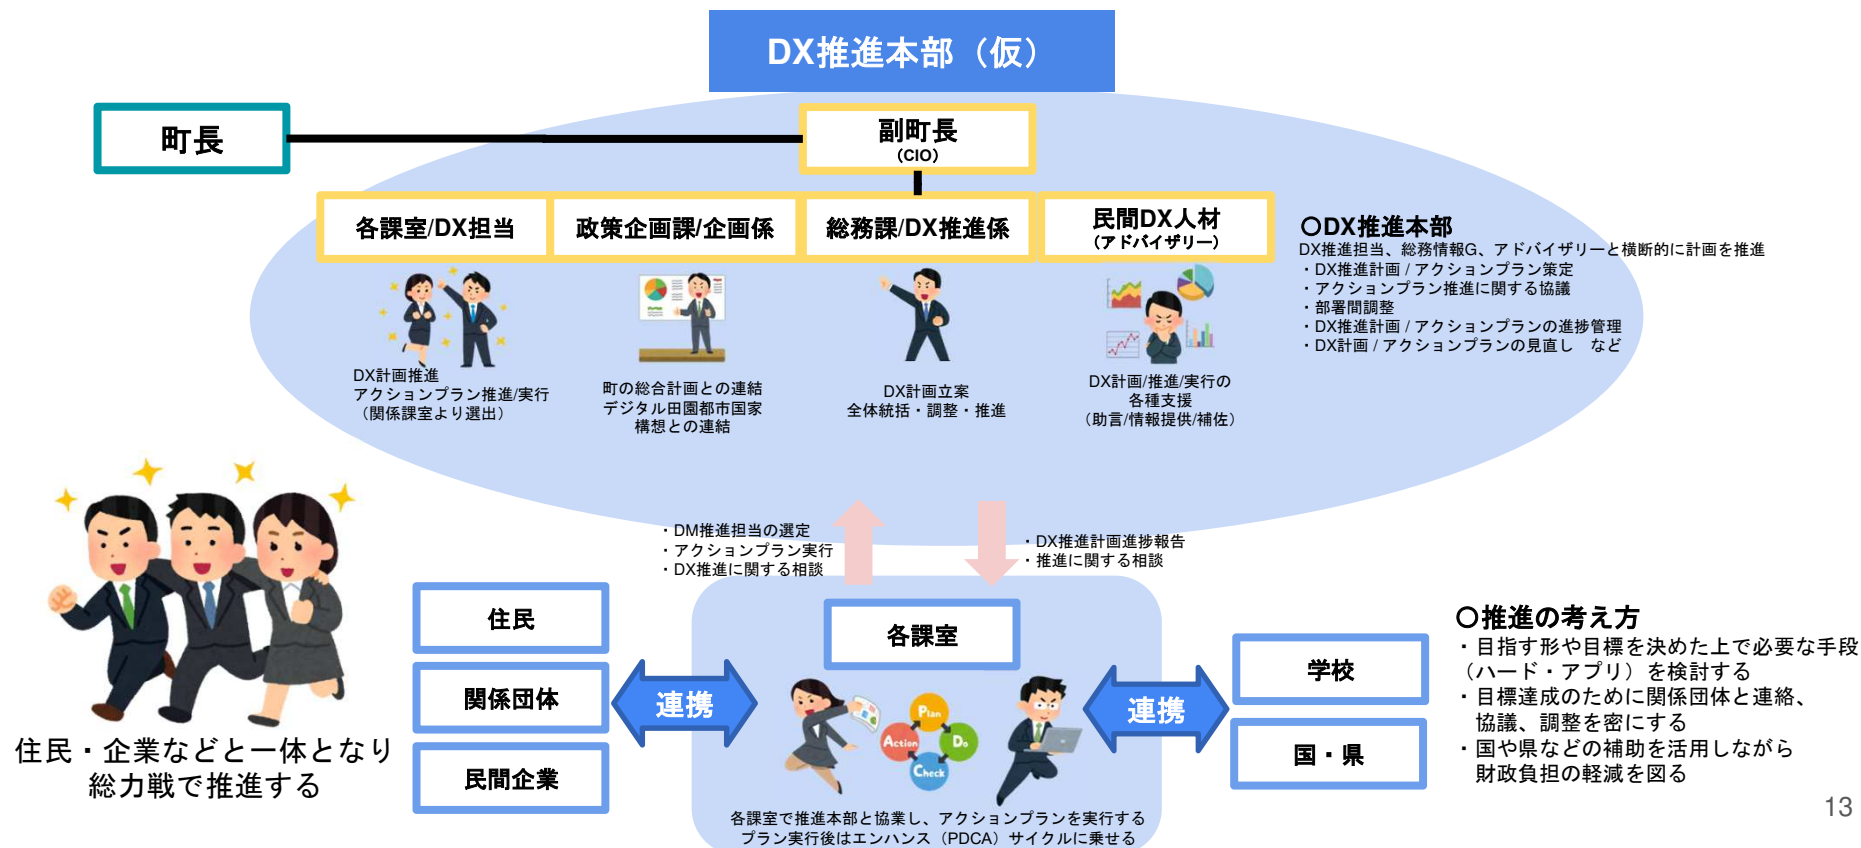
DX推進本部（仮）

町長

副町長
（CIO）

各課室/DX担当

政策企画課/企画係

総務課/DX推進係

民間DX人材
（アドバイザリー）

DX計画推進
アクションプラン推進/実行
（関係課室より選出）

町の総合計画との連結
デジタル田園都市国家構想との連結

DX計画立案
全体統括・調整・推進

DX計画/推進/実行の
各種支援
（助言/情報提供/補佐）

〇DX推進本部
DX推進担当、総務情報G、アドバイザリーと横断的に計画を推進
・DX推進計画 / アクションプラン策定
・アクションプラン推進に関する協議
・部署間調整
・DX推進計画 / アクションプランの進捗管理
・DX計画 / アクションプランの見直し　など

・DM推進担当の選定
・アクションプラン実行
・DX推進に関する相談

・DX推進計画進捗報告
・推進に関する相談

住民

関係団体

民間企業

連携

各課室

Plan
Do
Check
Action

連携

学校

国・県

住民・企業などと一体となり
総力戦で推進する

各課室で推進本部と協業し、アクションプランを実行する
プラン実行後はエンハンス（PDCA）サイクルに乗せる

〇推進の考え方
・目指す形や目標を決めた上で必要な手段（ハード・アプリ）を検討する
・目標達成のために関係団体と連絡、協議、調整を密にする
・国や県などの補助を活用しながら財政負担の軽減を図る

13